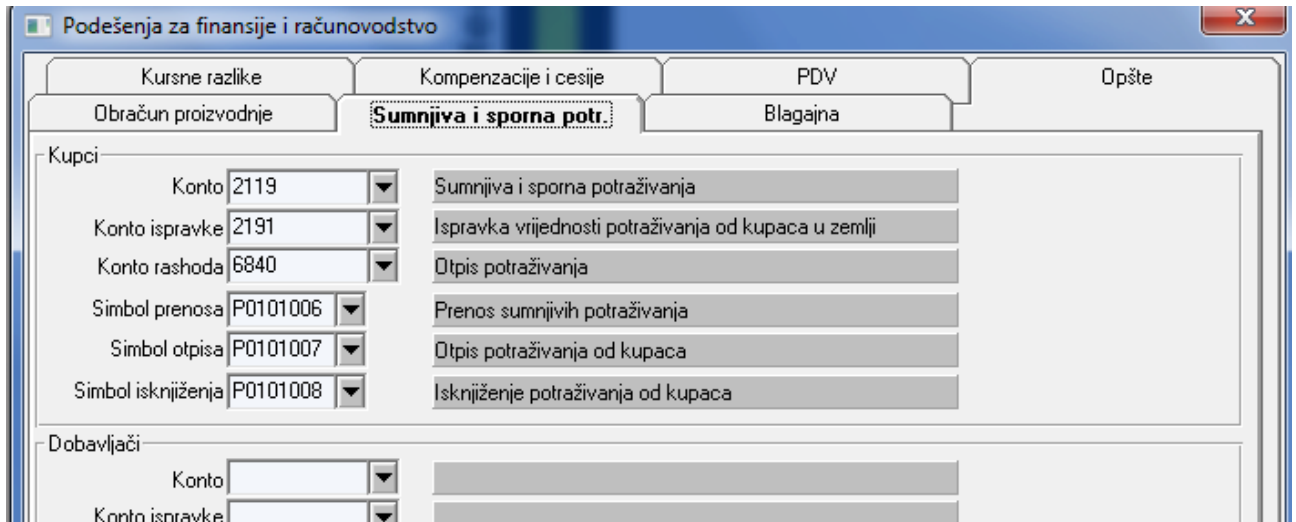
Podešenja za finansije i računovodstvo

Kursne razlike | Kompenzacije i cesije | PDV | Opšte
Obračun proizvodnje | Sumnjiva i sporna potr. | Blagajna

Kupci
Konto 2119 Sumnjiva i sporna potraživanja
Konto ispravke 2191 Ispravka vrijednosti potraživanja od kupaca u zemlji
Konto rashoda 6840 Otpis potraživanja
Simbol prenosa P0101006 Prenos sumnjivih potraživanja
Simbol otpisa P0101007 Otpis potraživanja od kupaca
Simbol isknjiženja P0101008 Isknjiženje potraživanja od kupaca

Dobavljači
Konto
Konto ispravke